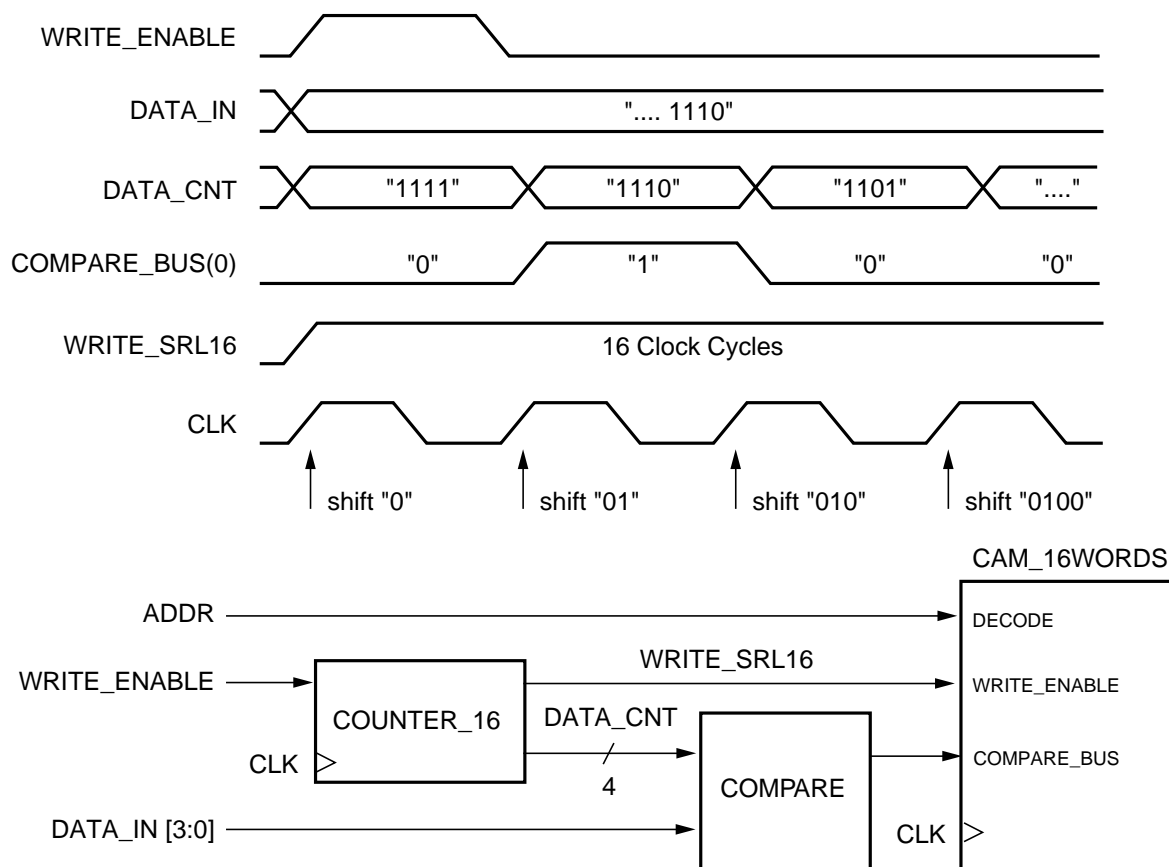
WRITE_ENABLE

DATA_IN
".... 1110"

DATA_CNT
"1111"
"1110"
"1101"
"...."

COMPARE_BUS(0)
"0"
"1"
"0"
"0"

WRITE_SRL16
16 Clock Cycles

CLK

shift "0"
shift "01"
shift "010"
shift "0100"

CAM_16WORDS

ADDR
DECODE

WRITE_ENABLE
COUNTER_16
WRITE_SRL16
WRITE_ENABLE

DATA_CNT
4
CLK
COMPARE
COMPARE_BUS

DATA_IN [3:0]
CLK